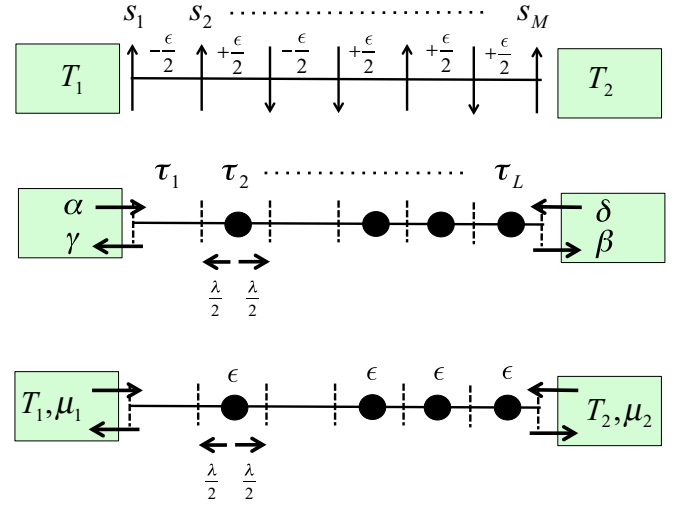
$s_1$ $s_2$ ............................ $s_M$

$T_1$ $-\frac{\epsilon}{2}$ $+\frac{\epsilon}{2}$ $-\frac{\epsilon}{2}$ $+\frac{\epsilon}{2}$ $+\frac{\epsilon}{2}$ $+\frac{\epsilon}{2}$ $T_2$

$\tau_1$ $\tau_2$ ............................ $\tau_L$

$\alpha$ $\gamma$ $\delta$ $\beta$

$\frac{\lambda}{2}$ $\frac{\lambda}{2}$

$T_1, \mu_1$ $\epsilon$ $\epsilon$ $\epsilon$ $\epsilon$ $T_2, \mu_2$

$\frac{\lambda}{2}$ $\frac{\lambda}{2}$